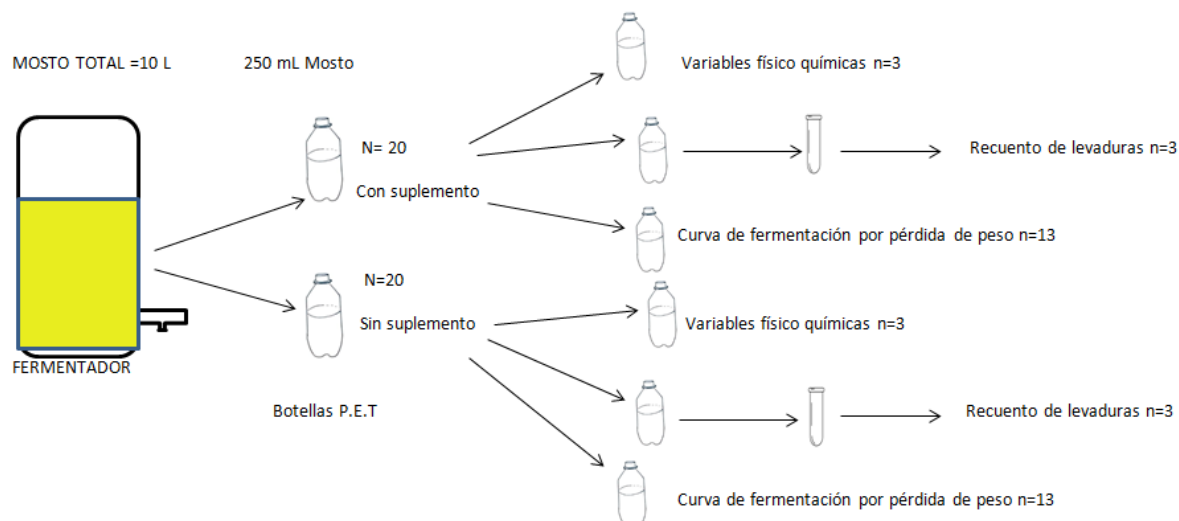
MOSTO TOTAL =10 L

250 mL Mosto

Variables físico químicas n=3

N= 20

Con suplemento

Recuento de levaduras n=3

Curva de fermentación por pérdida de peso n=13

N=20

Sin suplemento

Variables físico químicas n=3

FERMENTADOR

Botellas P.E.T

Recuento de levaduras n=3

Curva de fermentación por pérdida de peso n=13